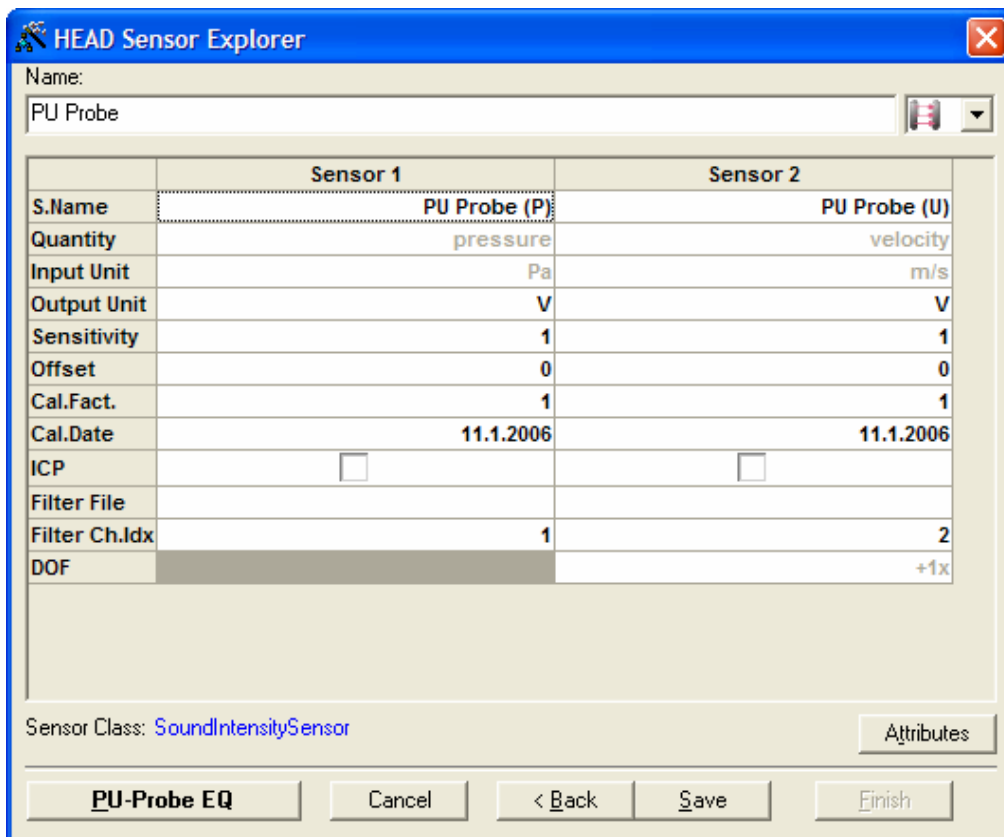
HEAD Sensor Explorer

Name:

PU Probe

| | Sensor 1 | Sensor 2 |
|---|---|---|
| S.Name | PU Probe (P) | PU Probe (U) |
| Quantity | pressure | velocity |
| Input Unit | Pa | m/s |
| Output Unit | V | V |
| Sensitivity | 1 | 1 |
| Offset | 0 | 0 |
| Cal.Fact. | 1 | 1 |
| Cal.Date | 11.1.2006 | 11.1.2006 |
| ICP | | |
| Filter File | | |
| Filter Ch.Idx | 1 | 2 |
| DOF | | +1x |

Sensor Class: SoundIntensitySensor

Attributes

PU-Probe EQ

Cancel

< Back

Save

Finish